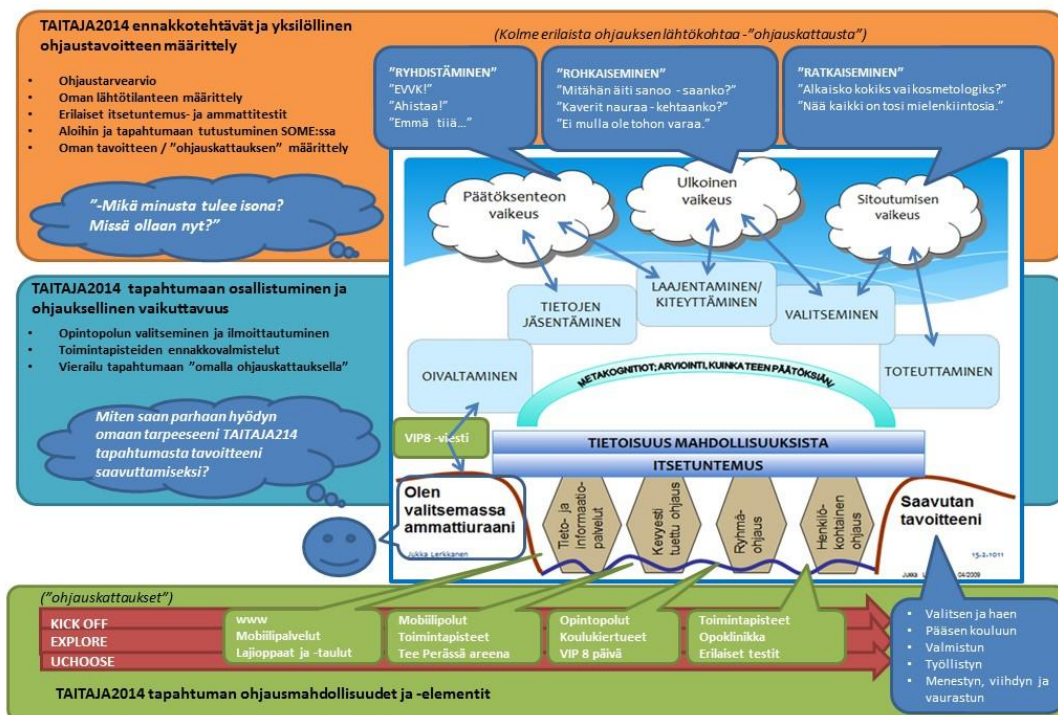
TAITAJA2014 ennakkotehtävät ja yksilöllinen ohjaustavoitteen määrittely

- Ohjaustarvearvio
- Oman lähtötilanteen määrittely
- Erilaiset itsetuntemus- ja ammattitestit
- Aloihin ja tapahtumaan tutustuminen SOME:ssa
- Oman tavoitteen / "ohjauskattauksen" määrittely

"-Mikä minusta tulee isona? Missä ollaan nyt?"

(Kolme erilaista ohjauksen lähtökohtaa -"ohjauskattausta")

"RYHDISTÄMINEN"
"EVVK!"
"Ahistaa!"
"Emmä tiiä..."

"ROHKAISEMINEN"
"Mitähän äiti sanoo - saanko?"
"Kaverit nauraa - kehtaanko?"
"Ei mulla ole tohon varaa."

"RATKAISEMINEN"
"Alkaisko kokiks vai kosmetologiks?"
"Nää kaikki on tosi mielenkiintoisa."

Päätöksenteon vaikeus
Ulkoinen vaikeus
Sitoutumisen vaikeus

TIETOJEN JÄSENTÄMINEN
LAAJENTAMINEN/ KITEYTTÄMINEN
VALITSEMINEN
OIVALTAMINEN
TOTEUTTAMINEN
METAKOGNITIOT: ARVIOINTI, KUINKA TEEN PÄÄTÖKSIÄNI

TAITAJA2014 tapahtumaan osallistuminen ja ohjauksellinen vaikuttavuus

- Opintopolun valitseminen ja ilmoittautuminen
- Toimintapisteiden ennakkovalmistelut
- Vierailu tapahtumaan "omalla ohjauskattauksella"

Miten saan parhaan hyödyn omaan tarpeeseeni TAITAJA214 tapahtumasta tavoitteeni saavuttamiseksi?

VIP8 -viesti
TIETOISUUS MAHDOLLISUUKSISTA
ITSETUNTEMUS

Olen valitsemassa ammattiuraani
Jukka Lerkkanen

Tieto- ja informaatio-palvelut
Kevyesti tuettu ohjaus
Ryhmä-ohjaus
Henkilö-kohtainen ohjaus

Saavutan tavoitteeni
15.2.2011
Jukka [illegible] 04/2009

("ohjauskattaukset")
KICK OFF
EXPLORE
UCHOOSE

www
Mobiilipalvelut
Lajioppaat ja -taulut

Mobiilipolut
Toimintapisteet
Tee Perässä areena

Opintopolut
Koulukiertueet
VIP 8 päivä

Toimintapisteet
Opoklinikka
Erilaiset testit

- Valitsen ja haen
- Pääsen kouluun
- Valmistun
- Työllistyn
- Menestyn, viihdyn ja vaurastun

TAITAJA2014 tapahtuman ohjausmahdollisuudet ja -elementit